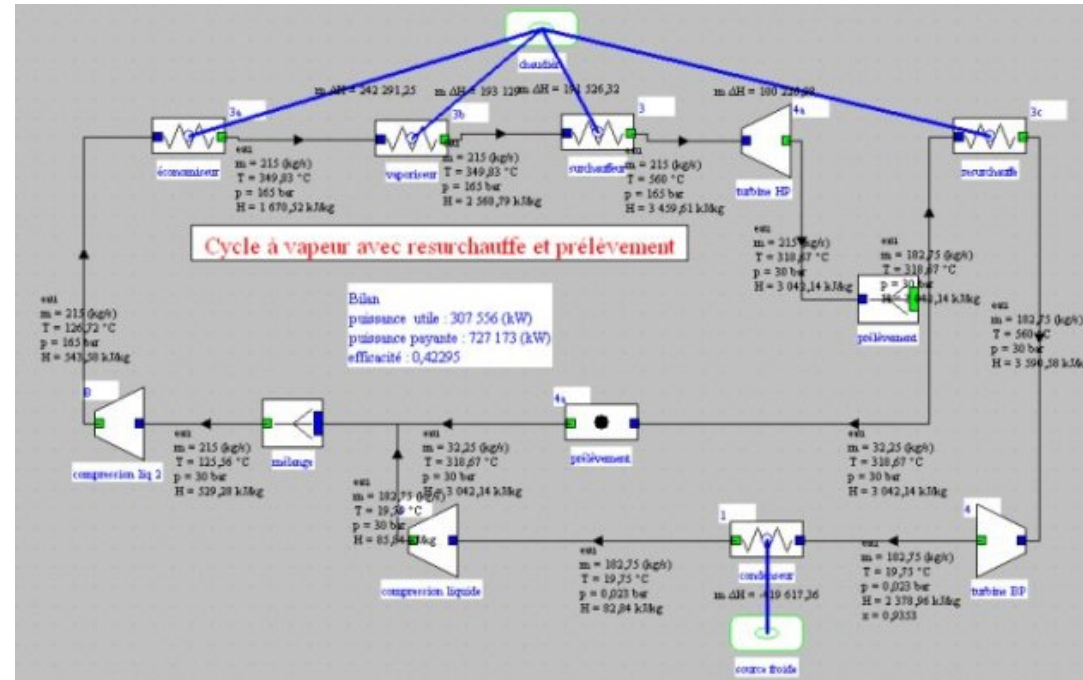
chaudière

m ΔH = 242 291,25

m ΔH = 193 329

m ΔH = 191 326,32

m ΔH = 100 226,38

3a

économiseur

eau
m = 215 (kg/s)
T = 349,83 °C
p = 165 bar
H = 1 670,52 kJ/kg

3b

vaporiseur

eau
m = 215 (kg/s)
T = 349,83 °C
p = 165 bar
H = 2 560,79 kJ/kg

3

surchauffeur

eau
m = 215 (kg/s)
T = 560 °C
p = 165 bar
H = 3 459,61 kJ/kg

4a

turbine HP

3c

resurchauffe

Cycle à vapeur avec resurchauffe et prélèvement

eau
m = 215 (kg/s)
T = 310,67 °C
p = 30 bar
H = 3 042,14 kJ/kg

eau
m = 182,75 (kg/s)
T = 310,67 °C
p = 30 bar
H = 3 042,14 kJ/kg

prélèvement

eau
m = 182,75 (kg/s)
T = 560 °C
p = 30 bar
H = 3 596,58 kJ/kg

eau
m = 215 (kg/s)
T = 126,72 °C
p = 165 bar
H = 543,58 kJ/kg

Bilan
puissance utile : 307 556 (kW)
puissance payante : 727 173 (kW)
efficacité : 0,42295

B

compression liq 2

eau
m = 215 (kg/s)
T = 125,56 °C
p = 30 bar
H = 529,28 kJ/kg

mélange

4s

prélèvement

eau
m = 32,25 (kg/s)
T = 310,67 °C
p = 30 bar
H = 3 042,14 kJ/kg

eau
m = 32,25 (kg/s)
T = 310,67 °C
p = 30 bar
H = 3 042,14 kJ/kg

eau
m = 182,75 (kg/s)
T = 19,59 °C
p = 30 bar
H = 85,84 kJ/kg

compression liquide

1

condenseur

m ΔH = -419 617,36

eau
m = 182,75 (kg/s)
T = 19,75 °C
p = 0,023 bar
H = 82,84 kJ/kg

4

turbine BP

eau
m = 182,75 (kg/s)
T = 19,75 °C
p = 0,023 bar
H = 2 378,96 kJ/kg
x = 0,9353

source froide